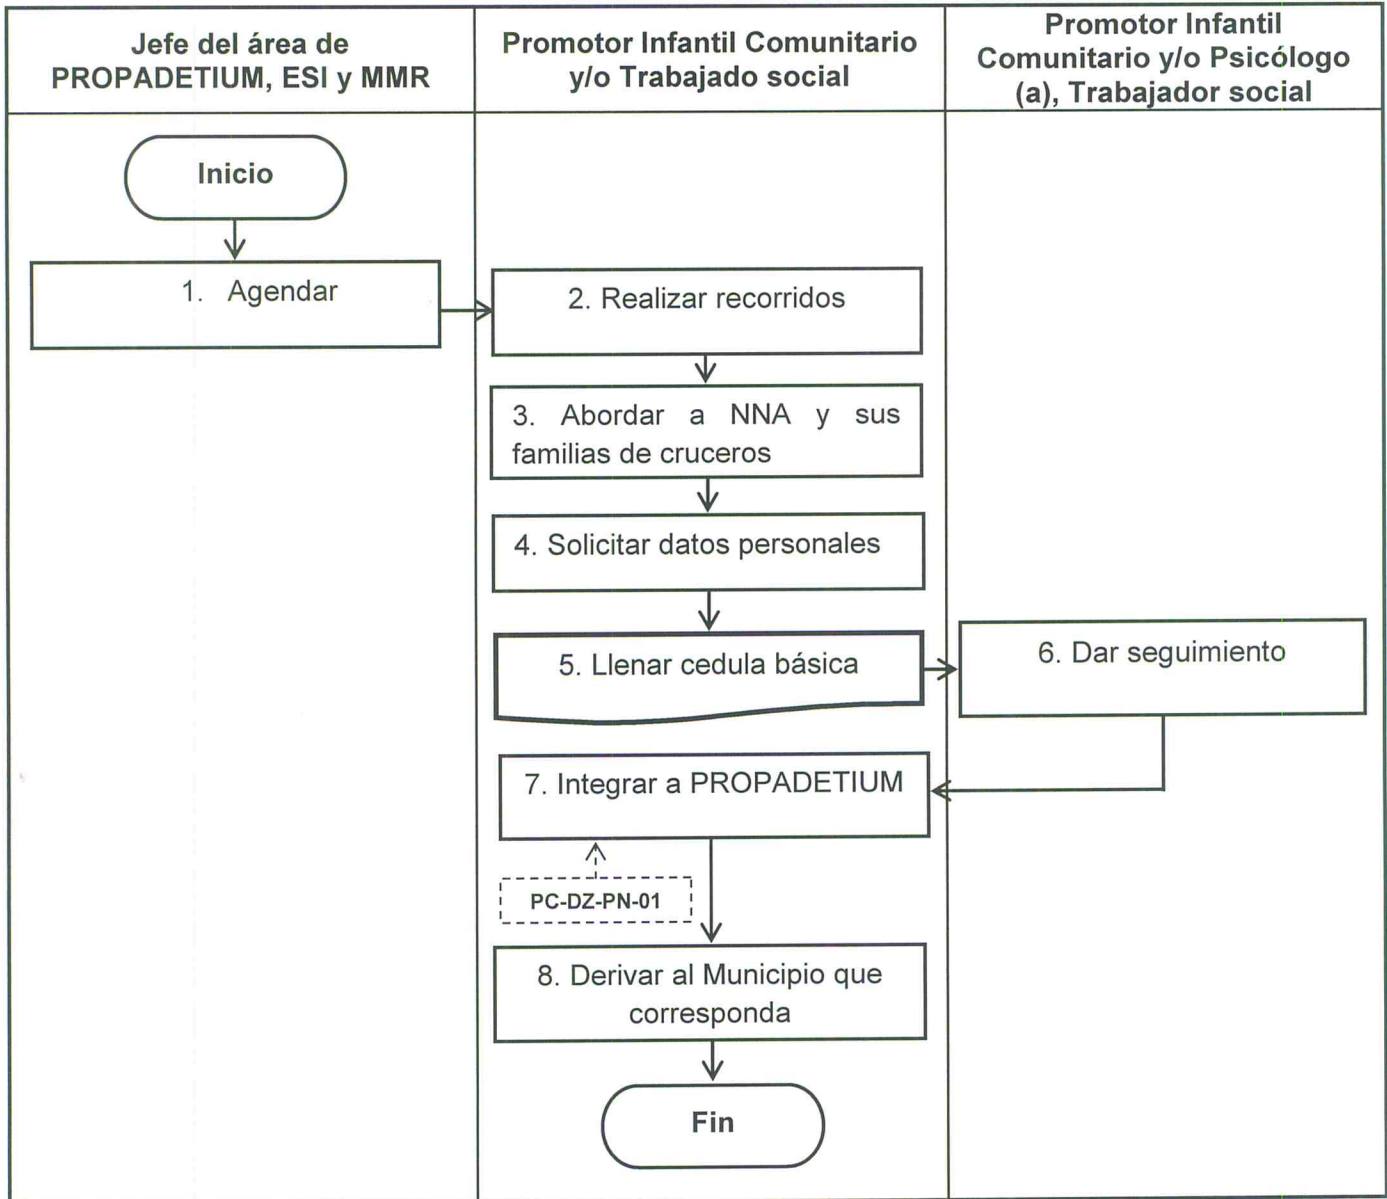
| Jefe del área de PROPADETIUM, ESI y MMR | Promotor Infantil Comunitario y/o Trabajado social | Promotor Infantil Comunitario y/o Psicólogo (a), Trabajador social |
|---|---|---|

Inicio

1. Agendar

2. Realizar recorridos

3. Abordar a NNA y sus familias de cruceros

4. Solicitar datos personales

5. Llenar cedula básica

6. Dar seguimiento

7. Integrar a PROPADETIUM

PC-DZ-PN-01

8. Derivar al Municipio que corresponda

Fin